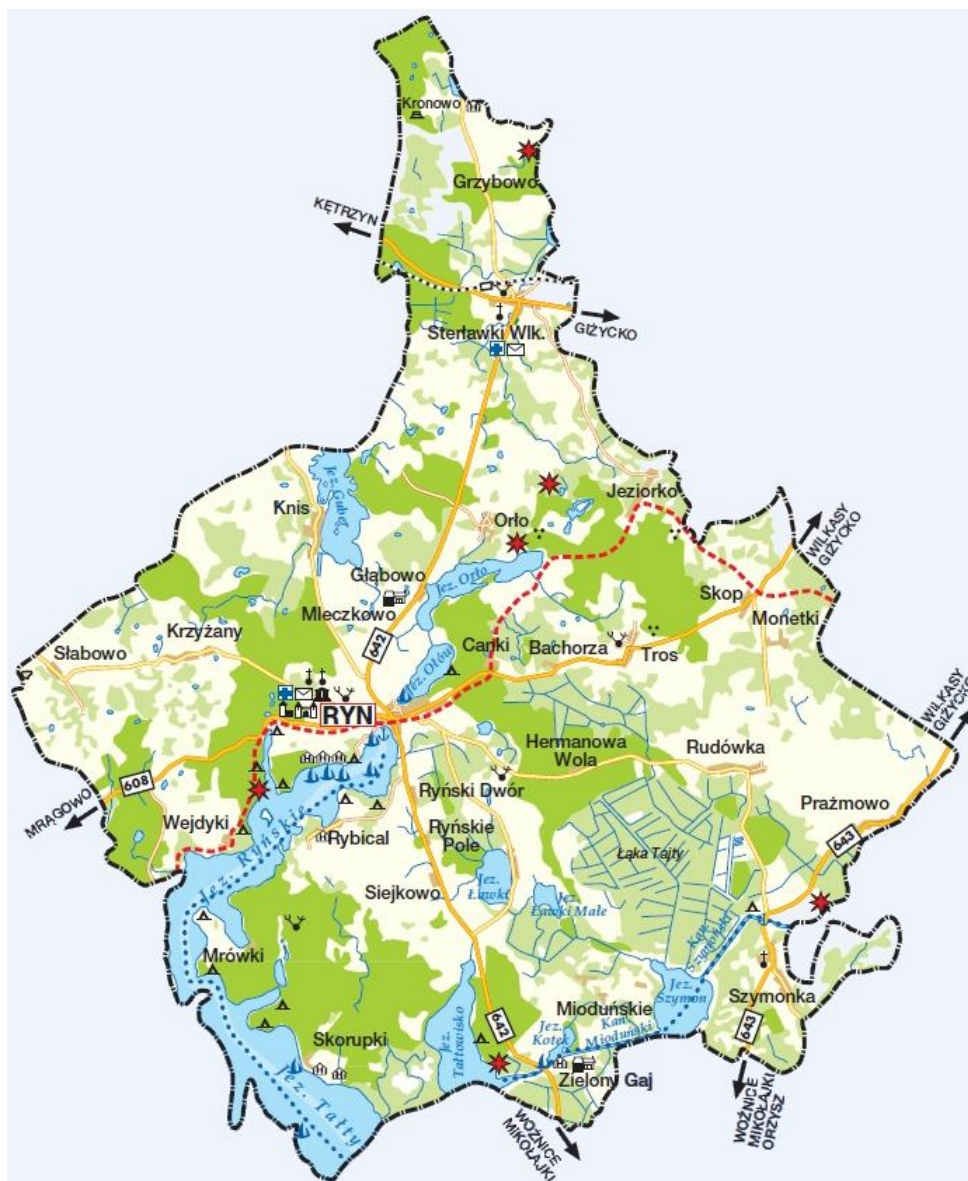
Kronowo
Grzybowo
KĘTRZYN
GIŻYCKO
Sterławki Wlk.
Jez. Guber
Knis
Jeziorko
Orło
WILKASY GIŻYCKO
Głąbowo
Jez. Orło
Skop
Mleczkowo
Mońetki
Krzyżany
Canki
Bachorza
Tros
Słabowo
642
Jez. Ołów
WILKASY GIŻYCKO
RYN
Hermanowa Wola
Rudówka
608
Ryński Dwór
MRĄGOWO
Prażmowo
Wejdyki
Rybical
Ryńskie Pole
Jez. Ryńskie
643
Łąka Tałty
Siejkowo
Jez. Łuwki
Jez. Łuwki Małe
Kan. Szymoński
Mrówki
Jez. Szymon
Szymonka
Mioduńskie
Jez. Tałtowisko
642
Jez. Kotek
Kan. Miodoński
643
Skorupki
Zielony Gaj
Jez. Tałty
WOŹNICE MIKOŁAJKI
WOŹNICE MIKOŁAJKI ORZYSZ